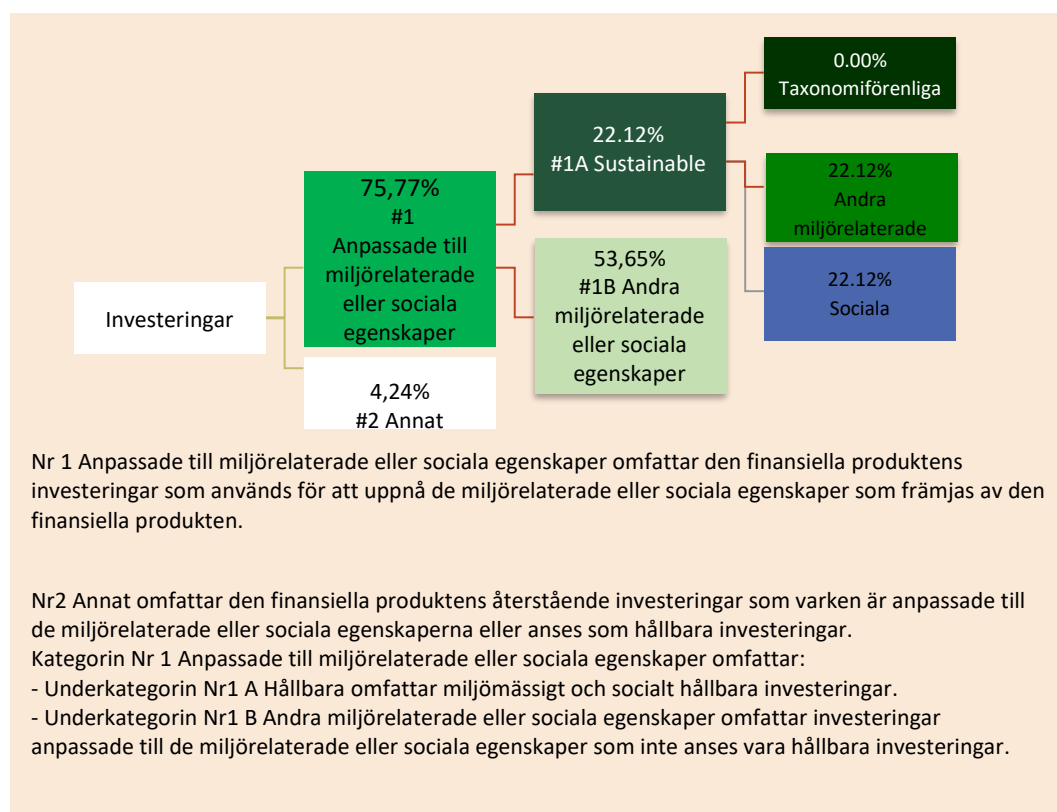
Investeringar

75,77%
#1
Anpassade till miljörelaterade eller sociala egenskaper

4,24%
#2 Annat

22.12%
#1A Sustainable

53,65%
#1B Andra miljörelaterade eller sociala egenskaper

0.00%
Taxonomiförenliga

22.12%
Andra miljörelaterade

22.12%
Sociala

Nr 1 Anpassade till miljörelaterade eller sociala egenskaper omfattar den finansiella produktens investeringar som används för att uppnå de miljörelaterade eller sociala egenskaper som främjas av den finansiella produkten.

Nr2 Annat omfattar den finansiella produktens återstående investeringar som varken är anpassade till de miljörelaterade eller sociala egenskaperna eller anses som hållbara investeringar.
Kategorin Nr 1 Anpassade till miljörelaterade eller sociala egenskaper omfattar:
- Underkategorin Nr1 A Hållbara omfattar miljömässigt och socialt hållbara investeringar.
- Underkategorin Nr1 B Andra miljörelaterade eller sociala egenskaper omfattar investeringar anpassade till de miljörelaterade eller sociala egenskaper som inte anses vara hållbara investeringar.